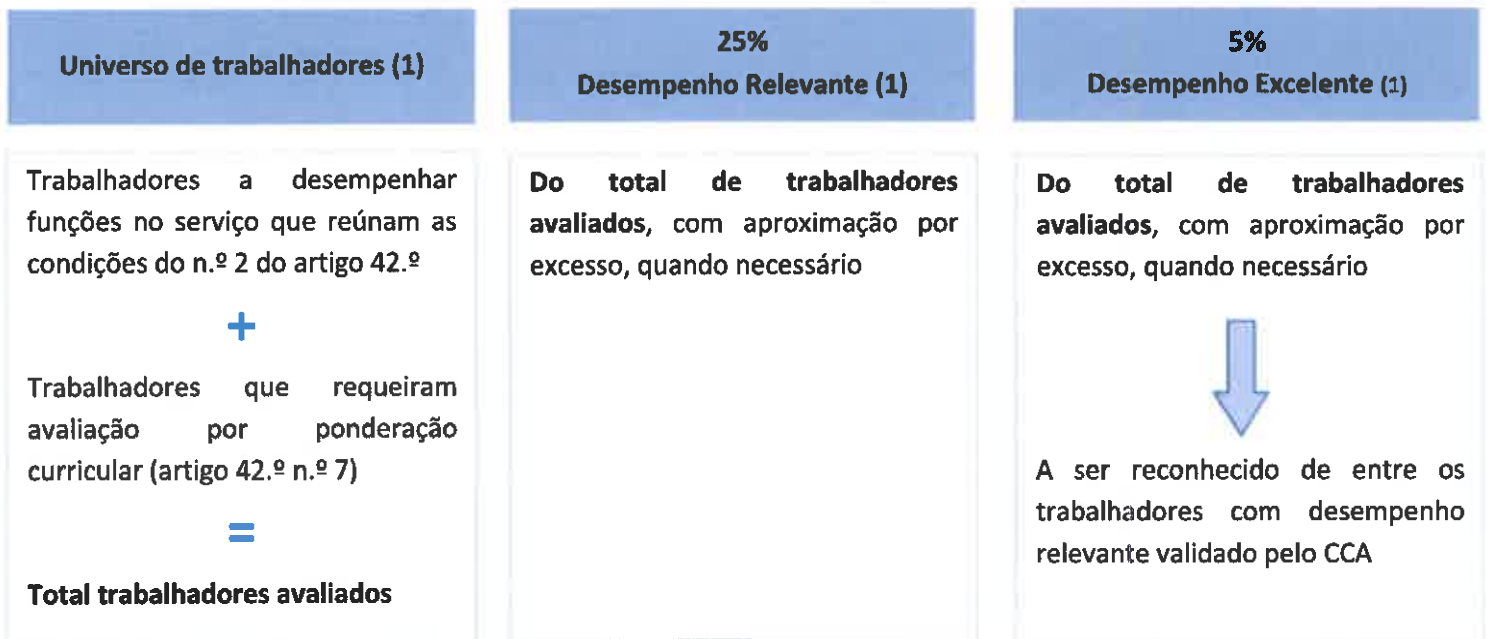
Universo de trabalhadores (1)

25%
Desempenho Relevante (1)

5%
Desempenho Excelente (1)

Trabalhadores a desempenhar funções no serviço que reúnam as condições do n.º 2 do artigo 42.º

+

Trabalhadores que requeiram avaliação por ponderação curricular (artigo 42.º n.º 7)

=

Total trabalhadores avaliados

Do total de trabalhadores avaliados, com aproximação por excesso, quando necessário

Do total de trabalhadores avaliados, com aproximação por excesso, quando necessário

A ser reconhecido de entre os trabalhadores com desempenho relevante validado pelo CCA